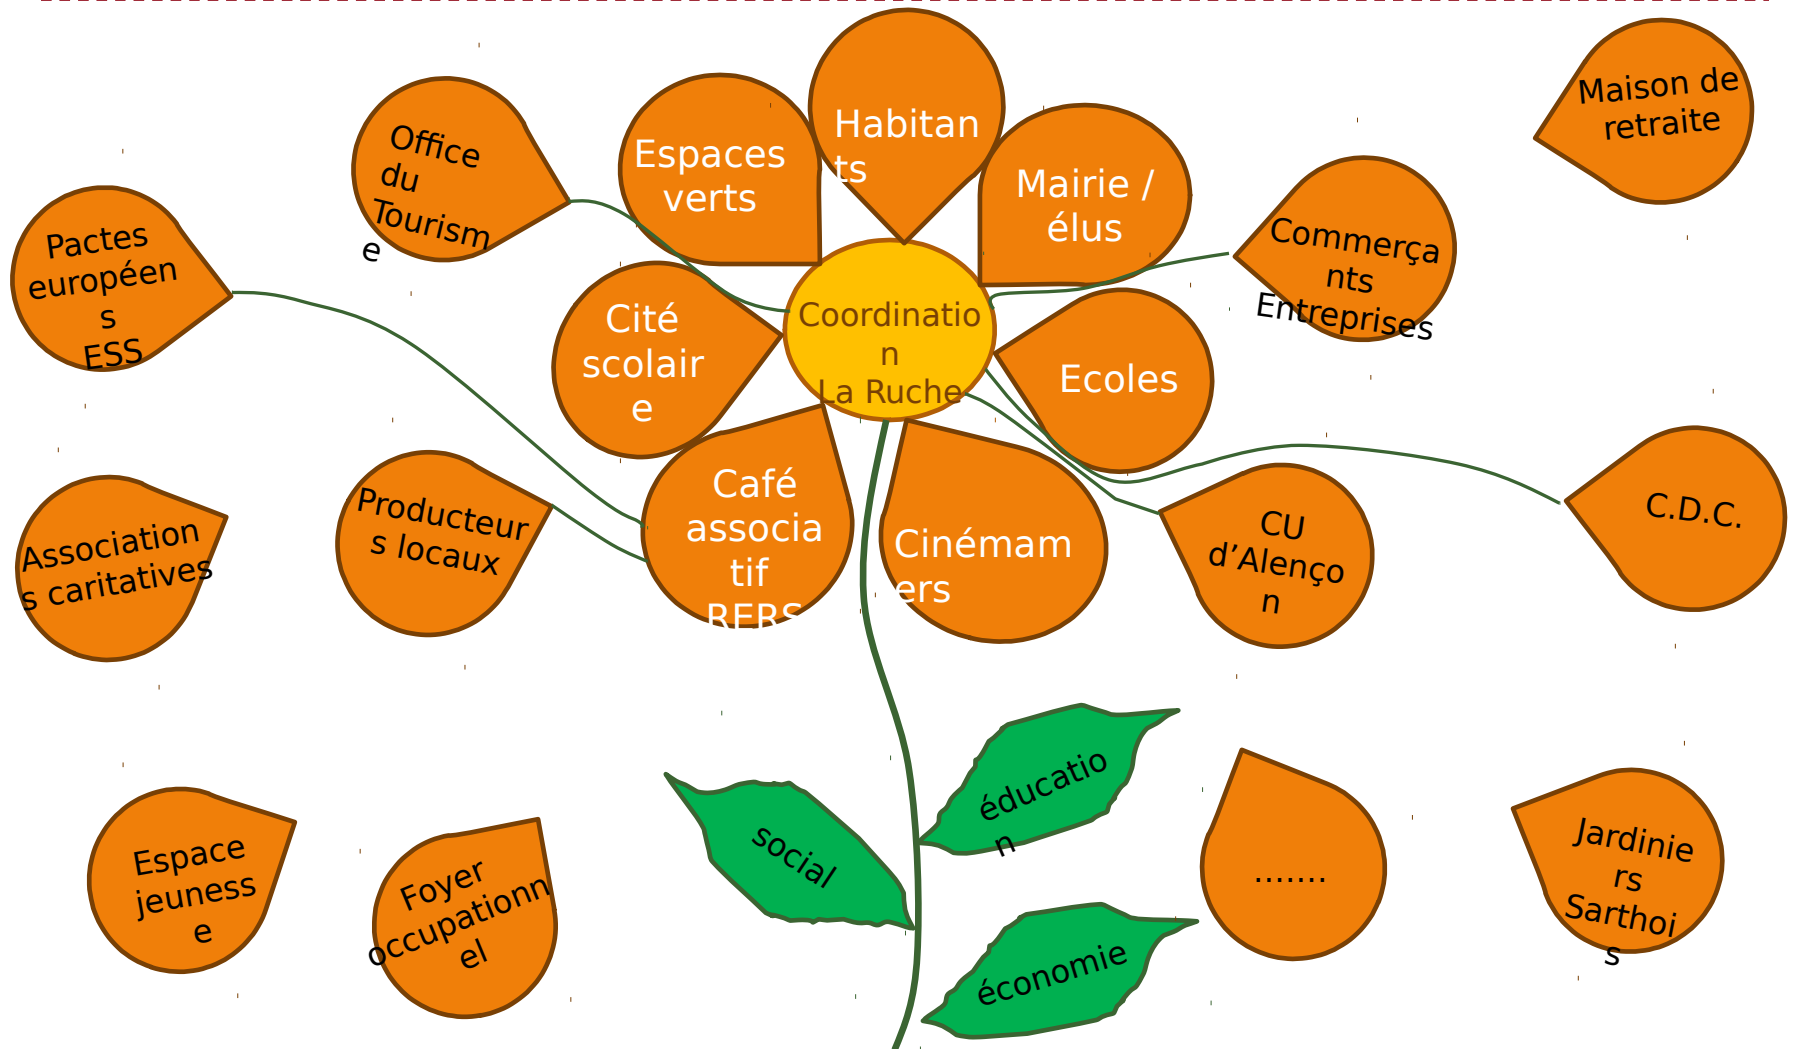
Habitants

Espaces verts

Mairie / élus

Office du Tourisme

Maison de retraite

Commerçants Entreprises

Pactes européens ESS

Cité scolaire

Coordination La Ruche

Ecoles

Café associatif RERS

Cinémamers

Association s caritatives

Producteurs locaux

CU d'Alençon

C.D.C.

éducation

social

.......

Jardiniers Sarthois

Espace jeunesse

Foyer occupationnel

économie